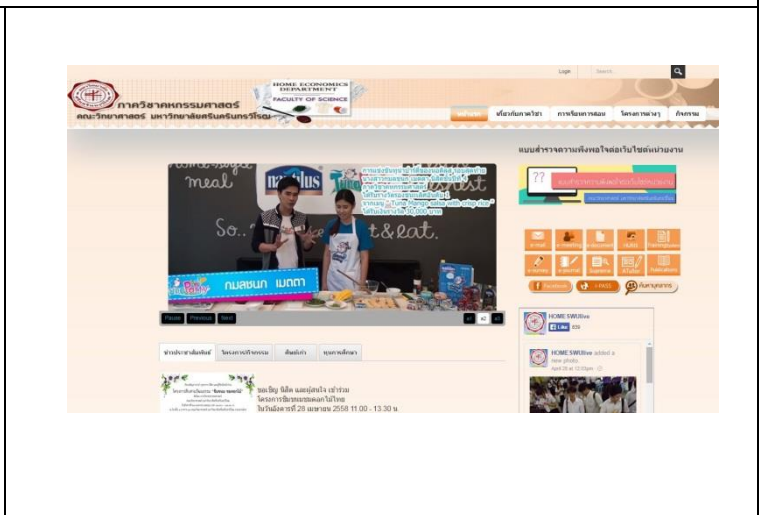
Login Search

ภาควิชาคหกรรมศาสตร์
คณะวิทยาศาสตร์ มหาวิทยาลัยศรีนครินทรวิโรฒ

HOME ECONOMICS DEPARTMENT
FACULTY OF SCIENCE

หน้าแรก เกี่ยวกับภาควิชา การเรียนการสอน โครงการต่างๆ กิจกรรม

แบบสำรวจความพึงพอใจต่อเว็บไซต์หน่วยงาน

meal
So..
t&eat.
Tuna Mango salsa with crisp rice
30,000 บาท

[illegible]

Pause Previous Next

1 2 3

e-mail e-meeting e-document HUSS Training e-survey e-journal Supreme ATutor Publications

Facebook +PASS ค้นหาบุคลากร

HOME SWUlive
Like 335

HOME SWUlive added a new photo.
April 28 at 12:00pm

ข่าวประชาสัมพันธ์ โครงการ/กิจกรรม ศิษย์เก่า ทุนการศึกษา

ขอเชิญ นิสิต และผู้สนใจ เข้าร่วม
โครงการ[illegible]
ในวันอังคารที่ 28 เมษายน 2558 11.00 - 13.30 น.